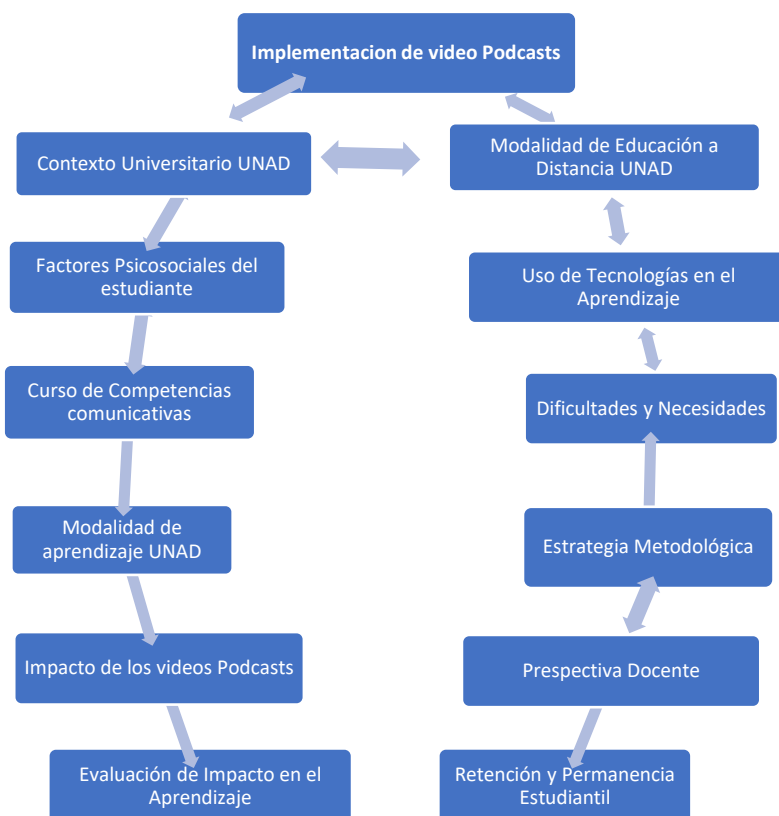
Implementacion de video Podcasts

Contexto Universitario UNAD

Modalidad de Educación a Distancia UNAD

Factores Psicosociales del estudiante

Uso de Tecnologías en el Aprendizaje

Curso de Competencias comunicativas

Dificultades y Necesidades

Modalidad de aprendizaje UNAD

Estrategia Metodológica

Impacto de los videos Podcasts

Prespectiva Docente

Evaluación de Impacto en el Aprendizaje

Retención y Permanencia Estudiantil